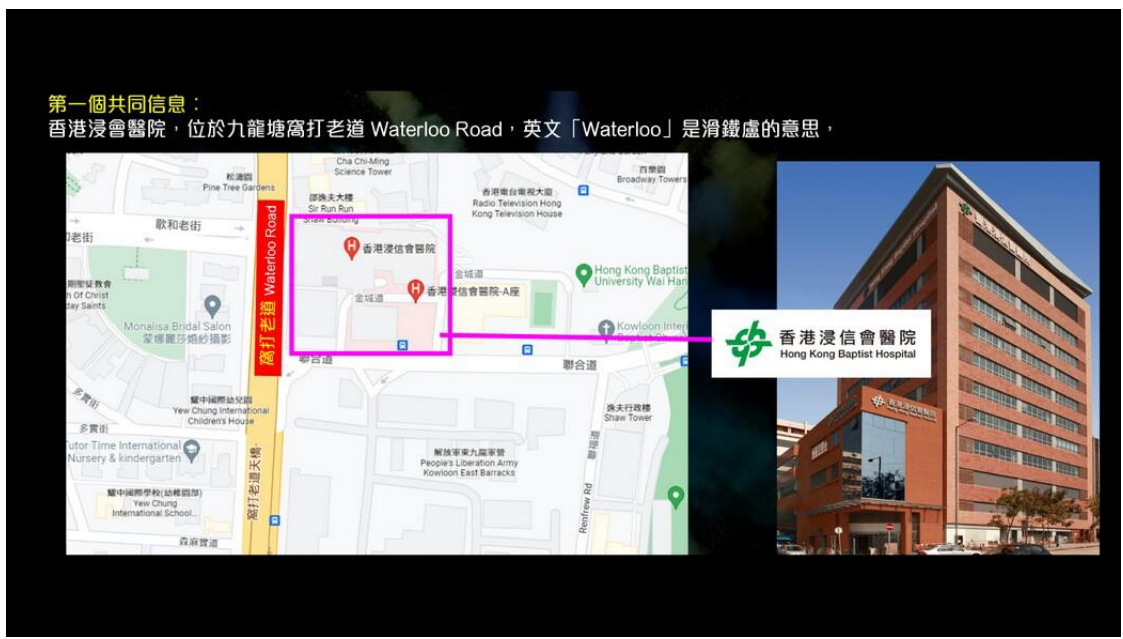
第一個共同信息：
香港浸會醫院，位於九龍塘窩打老道 Waterloo Road，英文「Waterloo」是滑鐵盧的意思，

Cha Chi-Ming Science Tower

松濤園 Pine Tree Gardens

邵逸夫大樓 Sir Run Run Shaw Building

香港電台電視大廈 Radio Television Hong Kong Television House

百樂園 Broadway Towers

歌和老街

窩打老道 Waterloo Road

香港浸信會醫院

金城道

香港浸信會醫院-A座

Hong Kong Baptist University Wai Hang

耶穌基督後期聖徒教會 Church of Christ of Latter-day Saints

Monalisa Bridal Salon 蒙娜麗莎婚紗攝影

窩打老道

Kowloon Inter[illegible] Baptist Ch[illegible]

聯合道

聯合道

耀中國際幼兒園 Yew Chung International Children's House

多實街

多實街

Tutor Time International Nursery & kindergarten

逸夫行政樓 Shaw Tower

解放軍東九龍軍營 People's Liberation Army Kowloon East Barracks

耀中國際學校(幼稚園部) Yew Chung International School...

窩打老道天橋

聯福道

Renfrew Rd

森麻實道

香港浸信會醫院
Hong Kong Baptist Hospital